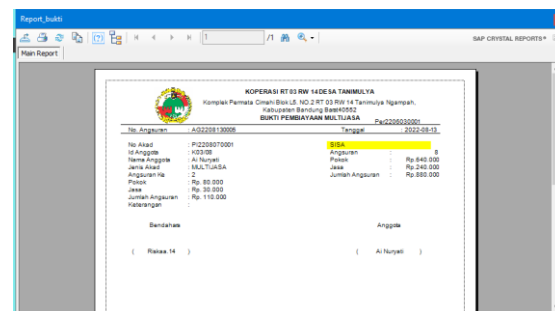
Report_bukti

1 /1

SAP CRYSTAL REPORTS®

Main Report

KOPERASI RT 03 RW 14 DESA TANIMULYA
Komplek Permata Cimahi Blok L5, NO.2 RT 03 RW 14 Tanimulya Ngamprah, Kabupaten Bandung Barat40552
BUKTI PEMBIAYAAN MULTIJASA
Pe/2208030001

No. Angsuran : AG2208130006 Tanggal : 2022-08-13

No.Akad : PI2208070001
Id Anggota : K03/08
Nama Anggota : Ai Nuryeti
Jenis Akad : MULTIJASA
Angsuran Ke : 2
Pokok : Rp. 80.000
Jasa : Rp. 30.000
Jumlah Angsuran : Rp. 110.000
Keterangan :

SISA
Angsuran : 8
Pokok : Rp.640.000
Jasa : Rp.240.000
Jumlah Angsuran : Rp.880.000

Bendahara

Anggota

( Riskaa.14 )

( Ai Nuryeti )